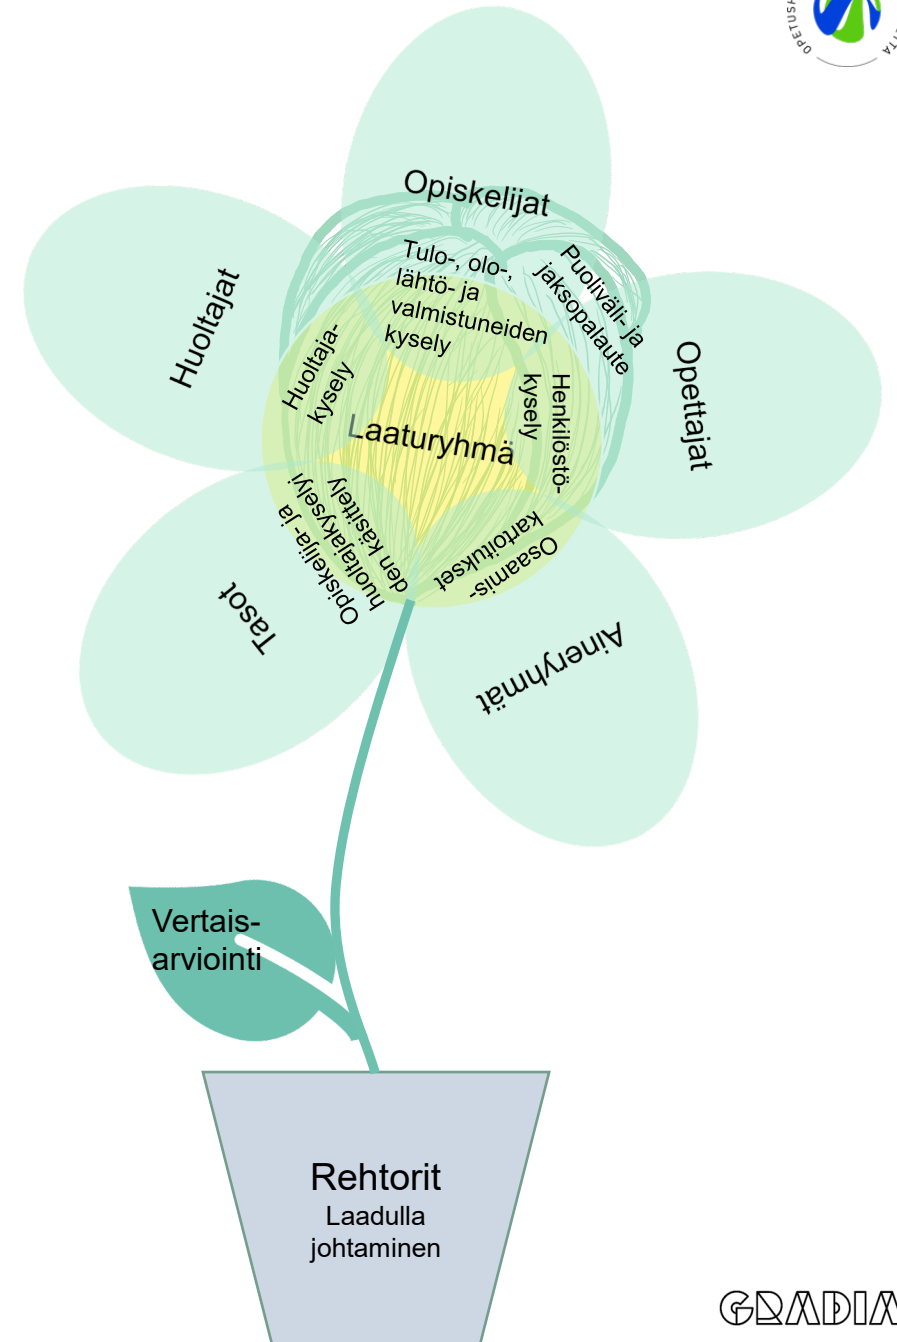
Opiskelijat

Tulo-, olo-, lähtö- ja valmistuneiden kysely

Puoliväli- ja jaksopalaute

Huoltajat

Huoltaja-kysely

Laaturyhmä

Henkilöstö-kysely

Opettajat

Opiskelija- ja huoltajakyselyiden käsittely

Osaamis-kartoitukset

Tasot

Ainerhmät

Vertais-arviointi

Rehtorit
Laadulla johtaminen

GRADIA